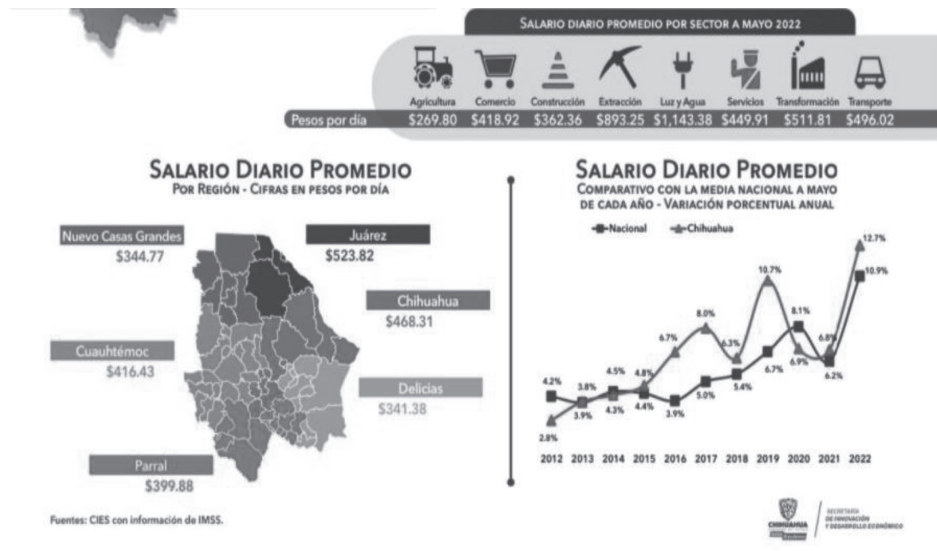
SALARIO DIARIO PROMEDIO POR SECTOR A MAYO 2022

| | Agricultura | Comercio | Construcción | Extracción | Luz y Agua | Servicios | Transformación | Transporte |
|---|---|---|---|---|---|---|---|---|
| Pesos por día | $269.80 | $418.92 | $362.36 | $893.25 | $1,143.38 | $449.91 | $511.81 | $496.02 |

SALARIO DIARIO PROMEDIO
POR REGIÓN - CIFRAS EN PESOS POR DÍA

Nuevo Casas Grandes
$344.77

Juárez
$523.82

Chihuahua
$468.31

Cuauhtémoc
$416.43

Delicias
$341.38

Parral
$399.88

SALARIO DIARIO PROMEDIO
COMPARATIVO CON LA MEDIA NACIONAL A MAYO DE CADA AÑO - VARIACIÓN PORCENTUAL ANUAL

Nacional
Chihuahua

4.2%
3.8%
4.5%
4.8%
6.7%
8.0%
6.3%
10.7%
8.1%
6.8%
12.7%
10.9%
2.8%
3.9%
4.3%
4.4%
3.9%
5.0%
5.4%
6.7%
6.9%
6.2%

2012 2013 2014 2015 2016 2017 2018 2019 2020 2021 2022

Fuentes: CIES con información de IMSS.

CHIHUAHUA
SECRETARÍA DE INNOVACIÓN Y DESARROLLO ECONÓMICO